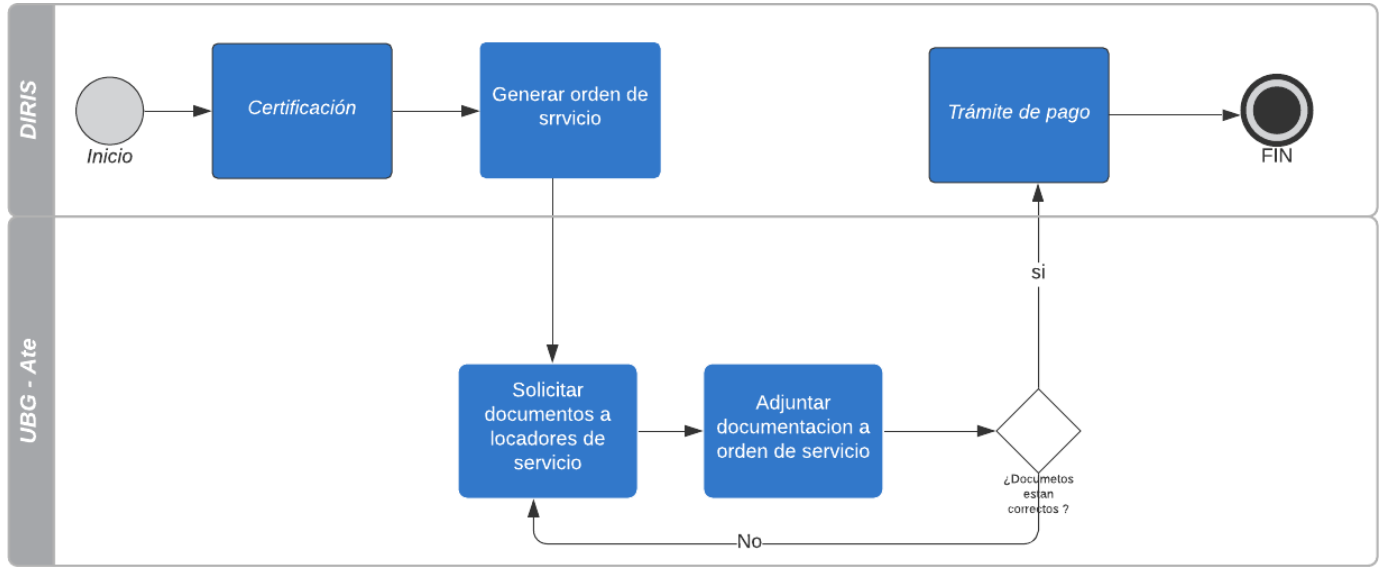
DIRIS

Inicio

Certificación

Generar orden de srrvicio

Trámite de pago

FIN

UBG - Ate

si

Solicitar documentos a locadores de servicio

Adjuntar documentacion a orden de servicio

¿Documetos estan correctos ?

No